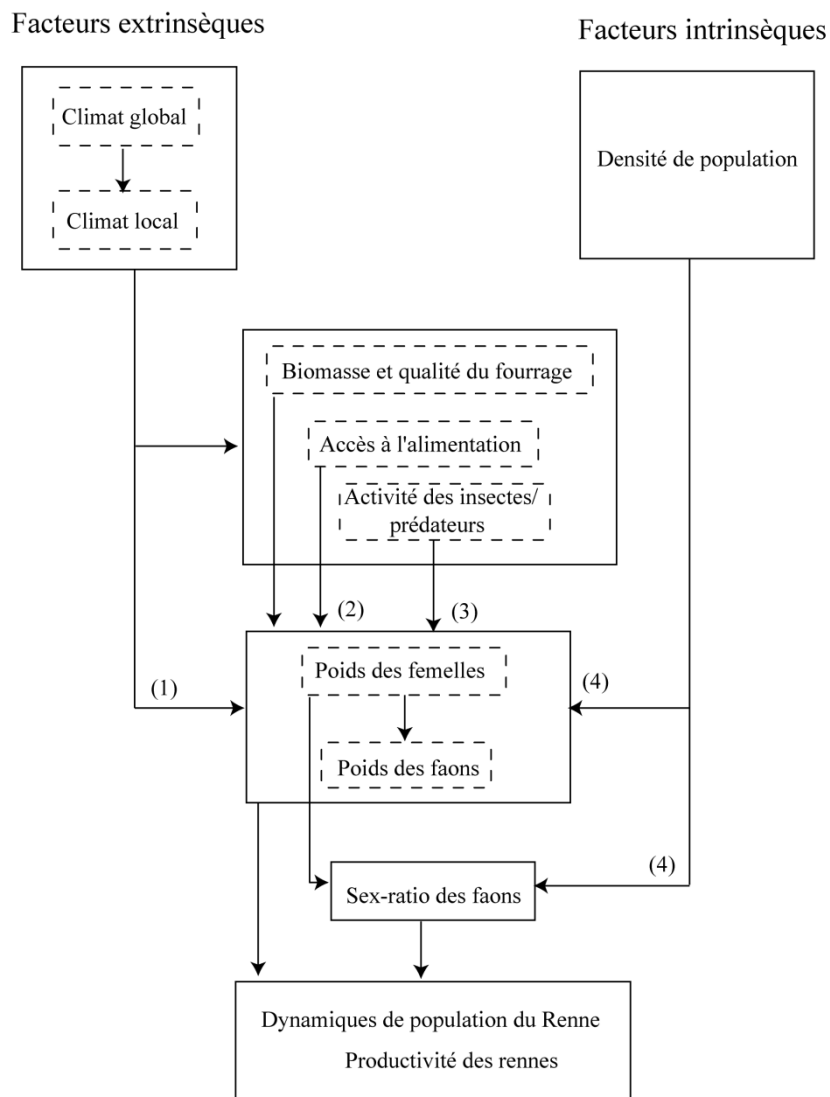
Facteurs extrinsèques

Facteurs intrinsèques

Climat global

Climat local

Densité de population

Biomasse et qualité du fourrage

Accès à l'alimentation

Activité des insectes/ prédateurs

(2)

(3)

(1)

Poids des femelles

(4)

Poids des faons

(4)

Sex-ratio des faons

Dynamiques de population du Renne

Productivité des rennes